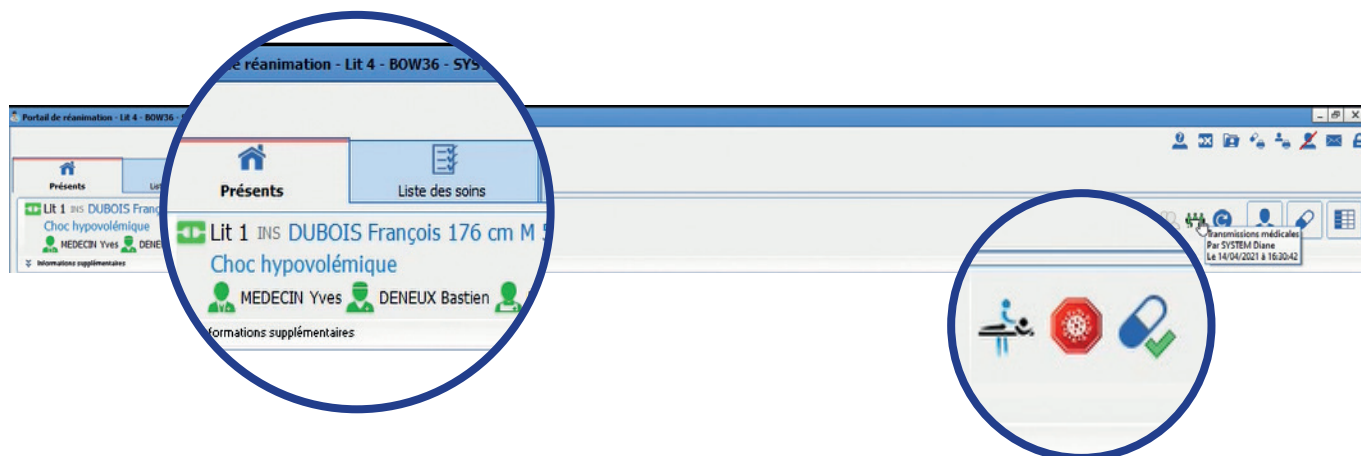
Portail de réanimation - Lit 4 - BOW36 -

e réanimation - Lit 4 - BOW36 - SYS

Présents

Lis

Présents

Liste des soins

Lit 1 INS DUBOIS Franç

Choc hypovolémique

MEDECIN Yves DENEU

Informations supplémentaires

Lit 1 INS DUBOIS François 176 cm M

Choc hypovolémique

MEDECIN Yves DENEUX Bastien

formations supplémentaires

Transmissions médicales
Par SYSTEM Diane
Le 14/04/2021 à 16:30:42